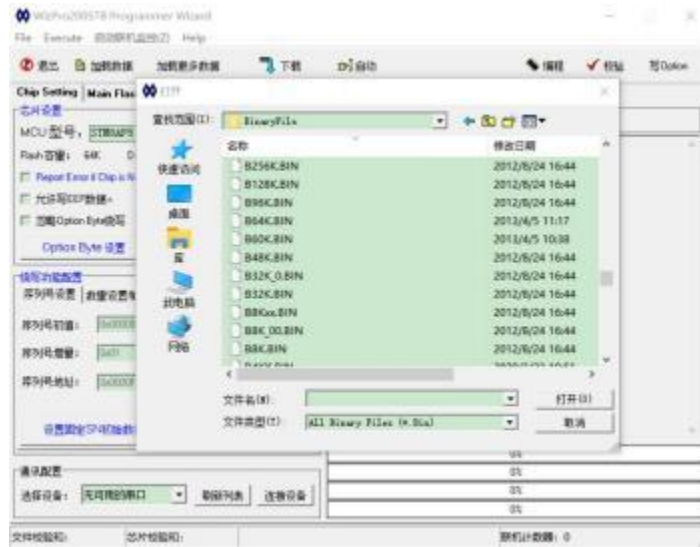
WizPro200STB Programmer Wizard
File Execute 脱机联机监控(J) Help
芯片 加载数据 加载更多数据 下载 自动 编程 校验 写Option
Chip Setting Main Flas
芯片设置
MCU型号: STM8AF5
Flash容量: 64K
Repeat Erase if Chip is N
允许写OTP数据+
回读Option Byte回写
Option Byte设置
烧写功能配置
序列号设置 数据设置
序列号初值: 0x0000
序列号增量: 0x01
序列号地址: 0x0000
设置固定SPI初始
通讯配置
选择设备: 无可用的串口 刷新列表 连接设备
文件校验和: 芯片校验和: 联机计数器: 0
打开
查找范围(I): BinaryFile
名称 修改日期
快速访问
桌面
库
此电脑
网络
B256K.BIN 2012/6/24 16:44
B128K.BIN 2012/6/24 16:44
B96K.BIN 2012/6/24 16:44
B64K.BIN 2013/4/5 11:17
B60K.BIN 2013/4/5 10:38
B48K.BIN 2012/6/24 16:44
B32K_0.BIN 2012/6/24 16:44
B32K.BIN 2012/6/24 16:44
B8Kxx.BIN 2012/6/24 16:44
B8K_00.BIN 2012/6/24 16:44
B8K.BIN 2012/6/24 16:44
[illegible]
文件名(N): 打开(O)
文件类型(T): All Binary Files (*.Bin) 取消
0%
0%
0%
0%